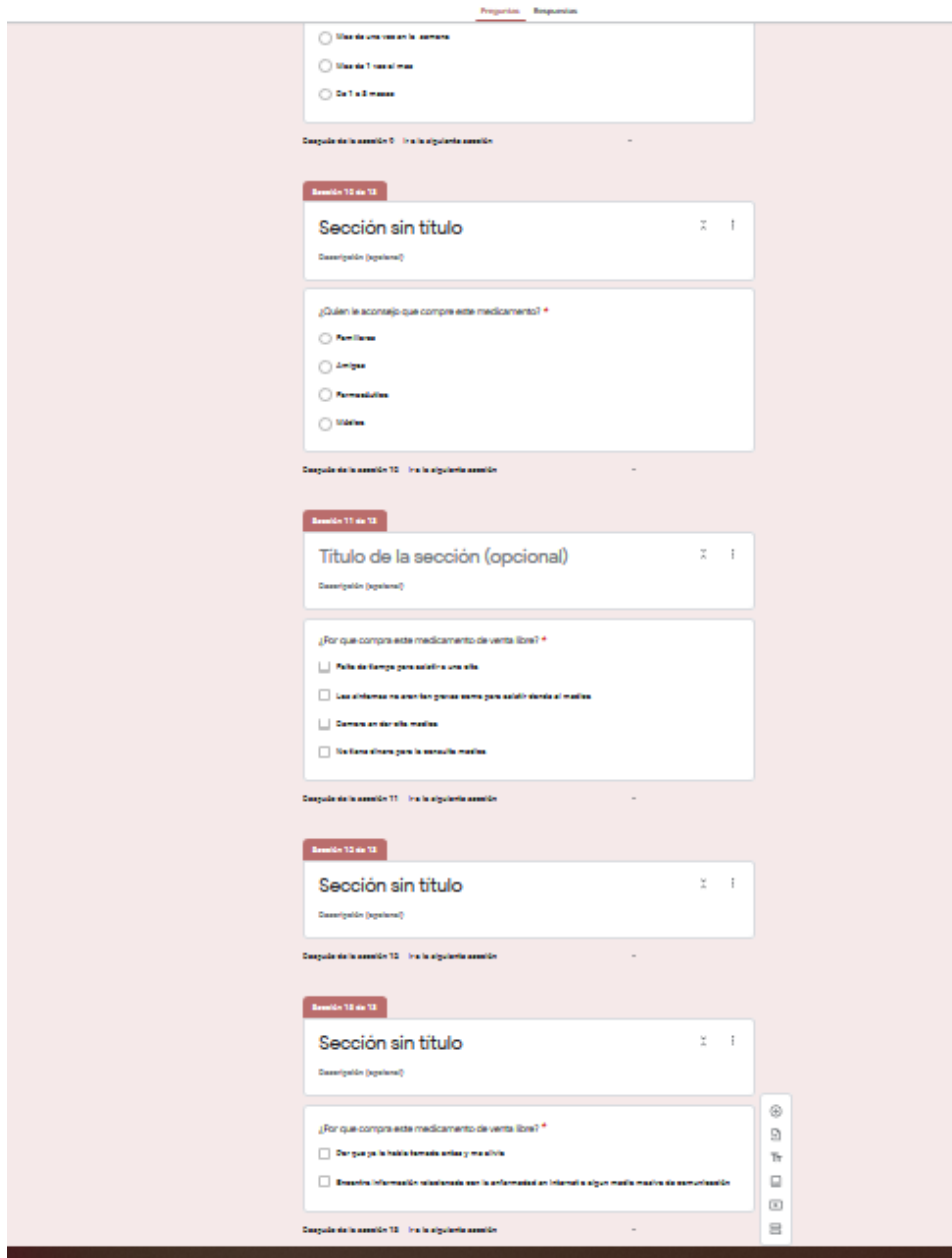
Preguntas Respuestas

Mas de una vez en la semana
Mas de 1 vez al mes
De 1 a 3 meses

Después de la sección 9 Ir a la siguiente sección

Sección 10 de 13

Sección sin título

Descripción (opcional)

¿Quien le aconsejo que compre este medicamento? *
Familiares
Amigos
Farmacéutico
Médico

Después de la sección 10 Ir a la siguiente sección

Sección 11 de 13

Título de la sección (opcional)

Descripción (opcional)

¿Por que compra este medicamento de venta libre? *
Falta de tiempo para solicitar una cita
Los síntomas no eran tan graves como para acudir donde el medico
Demora en dar cita medica
No tiene dinero para la consulta medica

Después de la sección 11 Ir a la siguiente sección

Sección 12 de 13

Sección sin título

Descripción (opcional)

Después de la sección 12 Ir a la siguiente sección

Sección 13 de 13

Sección sin título

Descripción (opcional)

¿Por que compra este medicamento de venta libre? *
Por que ya lo había tomado antes y me alivio
Encontre información relacionada con la enfermedad en internet o algun medio masivo de comunicación

Después de la sección 13 Ir a la siguiente sección